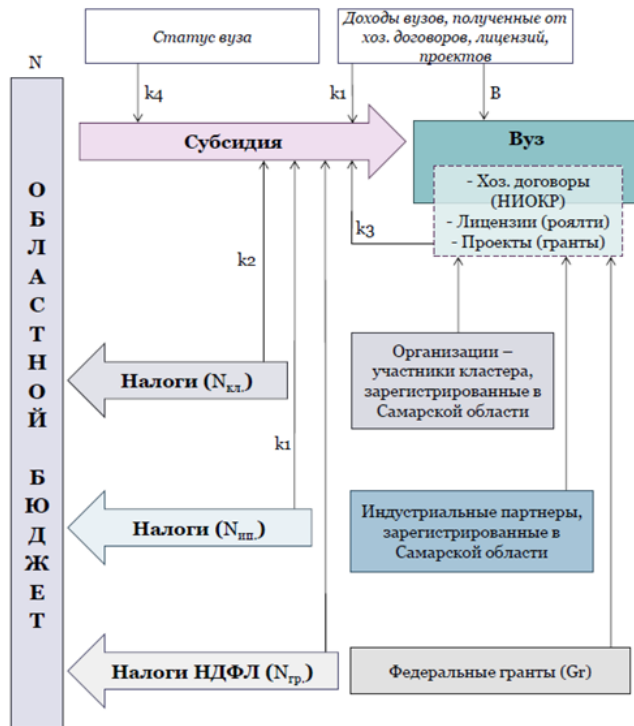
Статус вуза

Доходы вузов, полученные от хоз. договоров, лицензий, проектов

N

k4

k1

B

Субсидия

Вуз

- Хоз. договоры (НИОКР)
- Лицензии (роялти)
- Проекты (гранты)

k3

k2

ОБЛАСТНОЙ БЮДЖЕТ

Налоги ($N_{кл.}$)

Организации – участники кластера, зарегистрированные в Самарской области

k1

Налоги ($N_{ип.}$)

Индустриальные партнеры, зарегистрированные в Самарской области

Налоги НДФЛ ($N_{гр.}$)

Федеральные гранты (Gr)